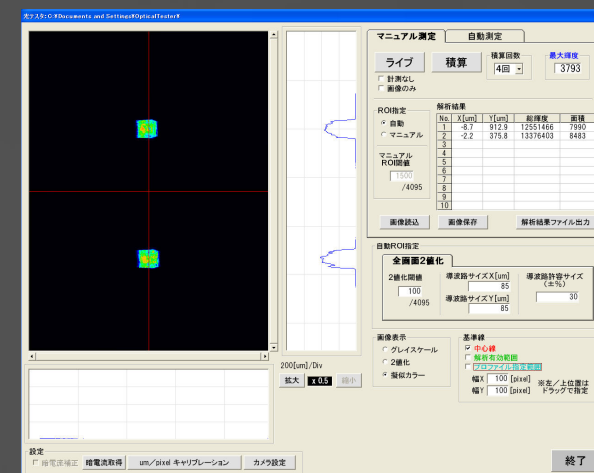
光テスタ:C:¥Documents and Settings¥OpticalTester¥

マニュアル測定
自動測定
ライブ
積算
積算回数
4回
最大輝度
3793
□ 計測なし
□ 画像のみ
ROI指定
◉ 自動
○ マニュアル
マニュアルROI閾値
1500
/4095
解析結果

| No. | X[um] | Y[um] | 総輝度 | 面積 |
|---|---|---|---|---|
| 1 | -8.7 | 912.9 | 12551466 | 7990 |
| 2 | -2.2 | 375.8 | 13376403 | 8483 |
| 3 | | | | |
| 4 | | | | |
| 5 | | | | |
| 6 | | | | |
| 7 | | | | |
| 8 | | | | |
| 9 | | | | |
| 10 | | | | |

画像読込
画像保存
解析結果ファイル出力
自動ROI指定
全画面2値化
2値化閾値
100
/4095
導波路サイズX[um]
85
導波路サイズY[um]
85
導波路許容サイズ (±%)
30
画像表示
○ グレイスケール
○ 2値化
◉ 擬似カラー
基準線
☑ 中心線
□ 解析有効範囲
□ プロファイル指定位置
幅X 100 [pixel]
幅Y 100 [pixel]
※左／上位置は ドラッグで指定
200[um]/Div
拡大
x 0.5
縮小
設定
□ 暗電流補正
暗電流取得
um／pixel キャリブレーション
カメラ設定
終了